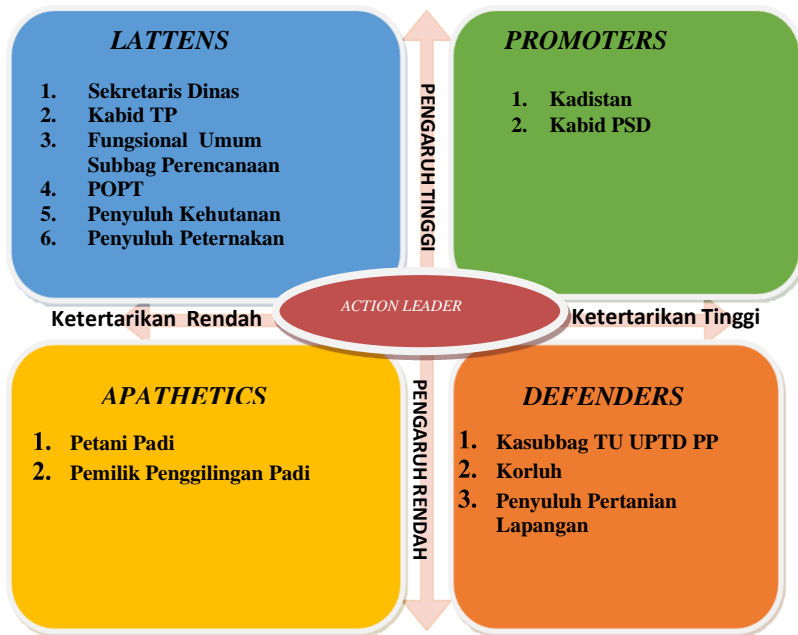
LATTENS

1. Sekretaris Dinas
2. Kabid TP
3. Fungsional Umum Subbag Perencanaan
4. POPT
5. Penyuluh Kehutanan
6. Penyuluh Peternakan

PENGARUH TINGGI

PROMOTERS

1. Kadistan
2. Kabid PSD

Ketertarikan Rendah

ACTION LEADER

Ketertarikan Tinggi

APATHETICS

1. Petani Padi
2. Pemilik Penggilingan Padi

PENGARUH RENDAH

DEFENDERS

1. Kasubbag TU UPTD PP
2. Korluh
3. Penyuluh Pertanian Lapangan